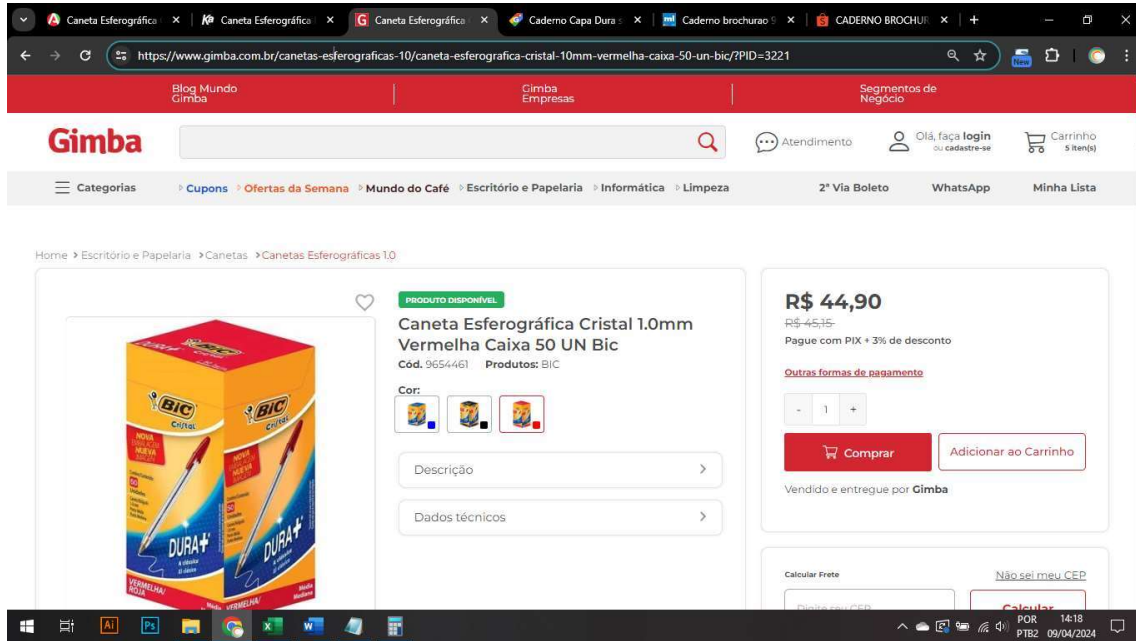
Caneta Esferográfica | × | Caneta Esferográfica | × | Caneta Esferográfica | × | Caderno Capa Dura | × | Caderno brochurao | × | CADERNO BROCHUR | × | +

https://www.gimba.com.br/canetas-esferograficas-10/caneta-esferografica-cristal-10mm-vermelha-caixa-50-un-bic/?PID=3221

Blog Mundo Gimba | Gimba Empresas | Segmentos de Negócio

Gimba

Atendimento | Olá, faça login ou cadastre-se | Carrinho 5 item(s)

Categorias | Cupons | Ofertas da Semana | Mundo do Café | Escritório e Papelaria | Informática | Limpeza | 2ª Via Boleto | WhatsApp | Minha Lista

Home > Escritório e Papelaria > Canetas > Canetas Esferográficas 1.0

PRODUTO DISPONÍVEL

Caneta Esferográfica Cristal 1.0mm Vermelha Caixa 50 UN Bic

Cód. 9654461 Produtos: BIC

Cor:

Descrição

Dados técnicos

R$ 44,90
R$ 45,15
Pague com PIX + 3% de desconto

Outras formas de pagamento

- 1 +

Comprar | Adicionar ao Carrinho

Vendido e entregue por Gimba

Calcular Frete | Não sei meu CEP

Digite seu CEP | Calcular

BIC Cristal NOVA NUEVA DURA+ VERMELHA/ROJA Média Mediana

POR PTB2 14:18 09/04/2024